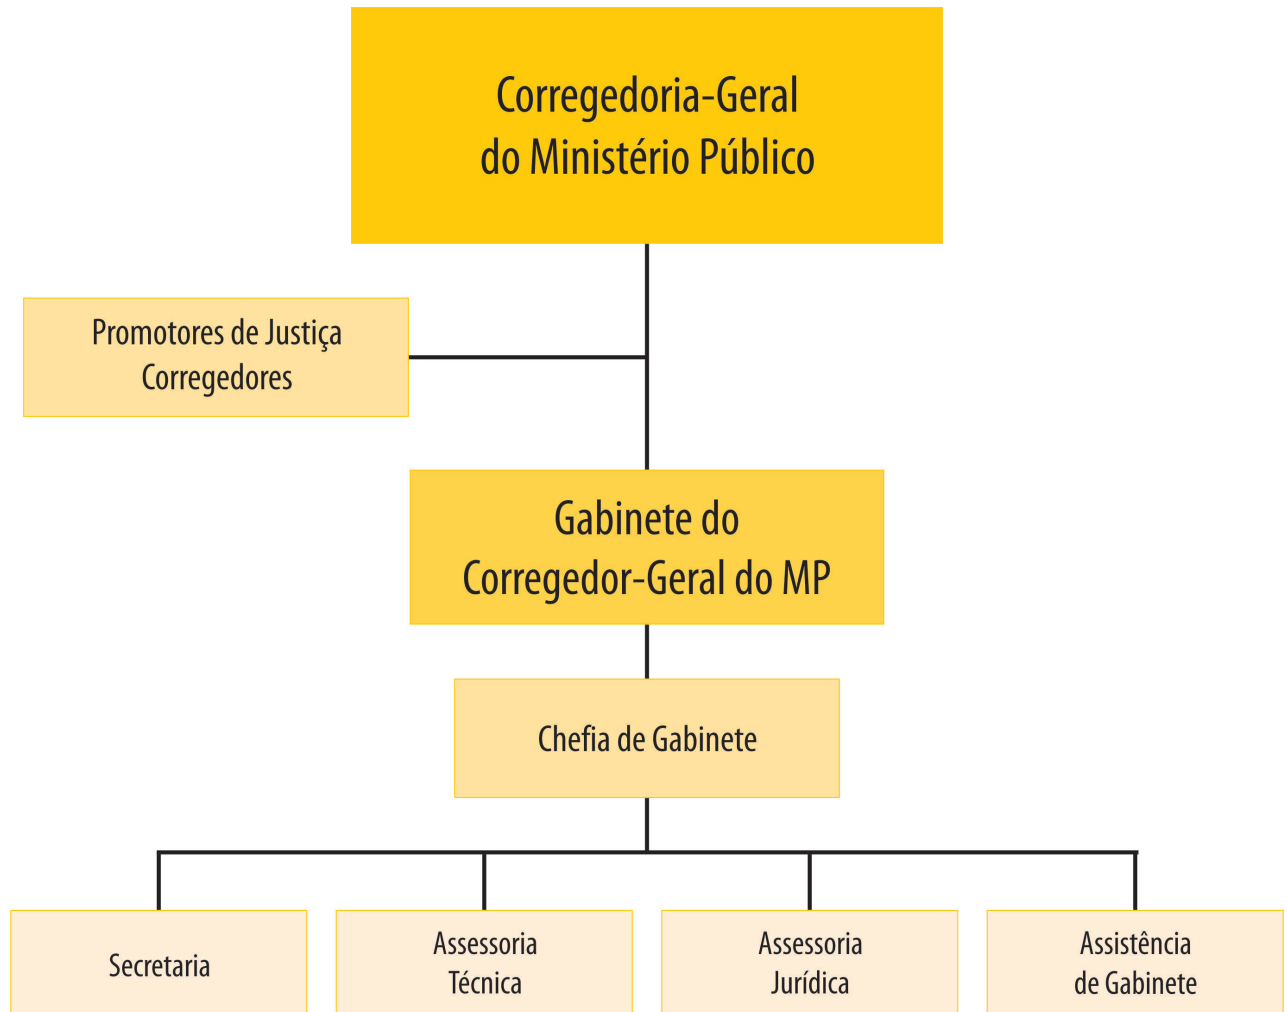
Corregedoria-Geral do Ministério Público

Promotores de Justiça Corregedores

Gabinete do Corregedor-Geral do MP

Chefia de Gabinete

Secretaria

Assessoria Técnica

Assessoria Jurídica

Assistência de Gabinete